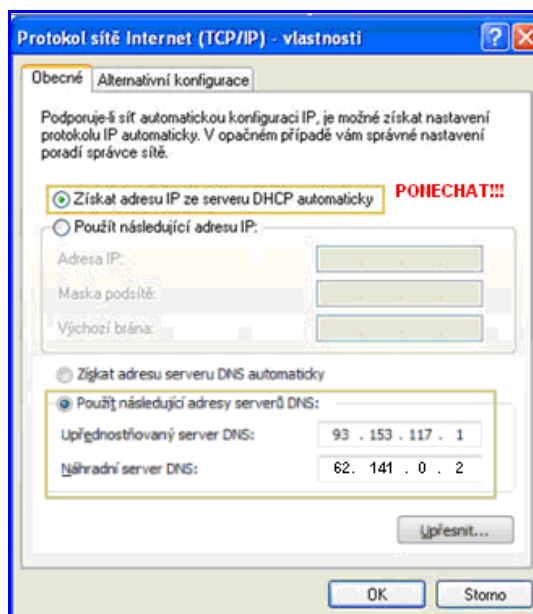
Protokol sítě Internet (TCP/IP) - vlastnosti

Obecné | Alternativní konfigurace

Podporuje-li síť automatickou konfiguraci IP, je možné získat nastavení protokolu IP automaticky. V opačném případě vám správné nastavení poradí správce sítě.

Získat adresu IP ze serveru DHCP automaticky

POHECHAT!!!

Použít následující adresu IP:

Adresa IP:

Maska podsítě:

Výchozí brána:

Získat adresu serveru DNS automaticky

Použít následující adresy serverů DNS:

Upřednostňovaný server DNS: 93 . 153 . 117 . 1

Náhradní server DNS: 62 . 141 . 0 . 2

Upřesnit...

OK

Storno